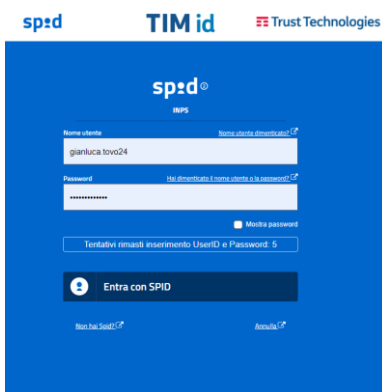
spid TIM id Trust Technologies

spid

INPS

Nome utente
Nome utente dimenticato?

gianluca.tovo24

Password
Hai dimenticato il nome utente o la password?

••••••••••••••

Mostra password

Tentativi rimasti inserimento UserID e Password: 5

Entra con SPID

Non hai Spid?
Annulla